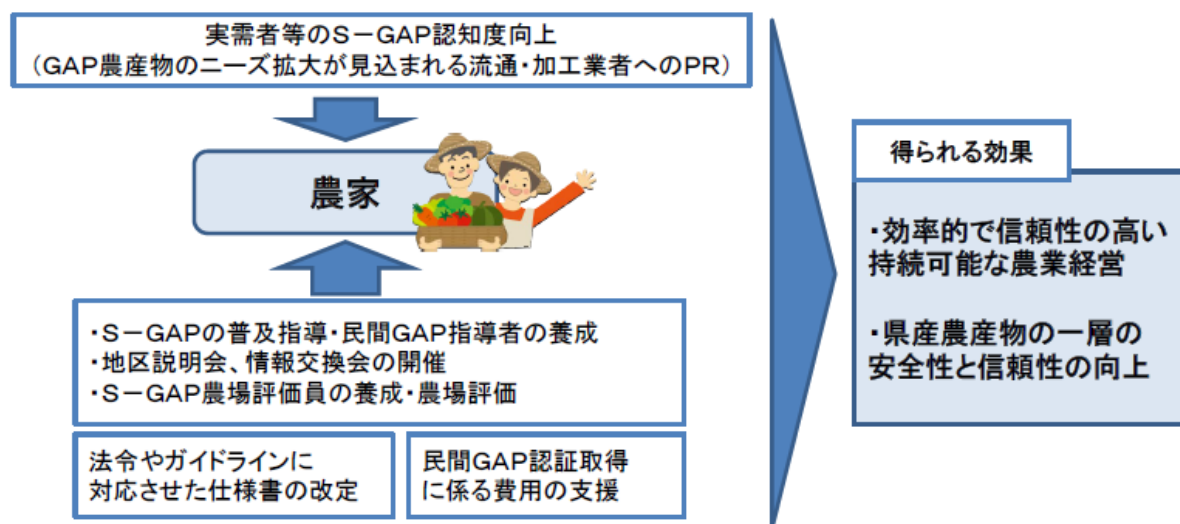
実需者等のS－GAP認知度向上
（GAP農産物のニーズ拡大が見込まれる流通・加工業者へのPR）

農家

・S－GAPの普及指導・民間GAP指導者の養成
・地区説明会、情報交換会の開催
・S－GAP農場評価員の養成・農場評価

法令やガイドラインに対応させた仕様書の改定

民間GAP認証取得に係る費用の支援

得られる効果

・効率的で信頼性の高い持続可能な農業経営

・県産農産物の一層の安全性と信頼性の向上